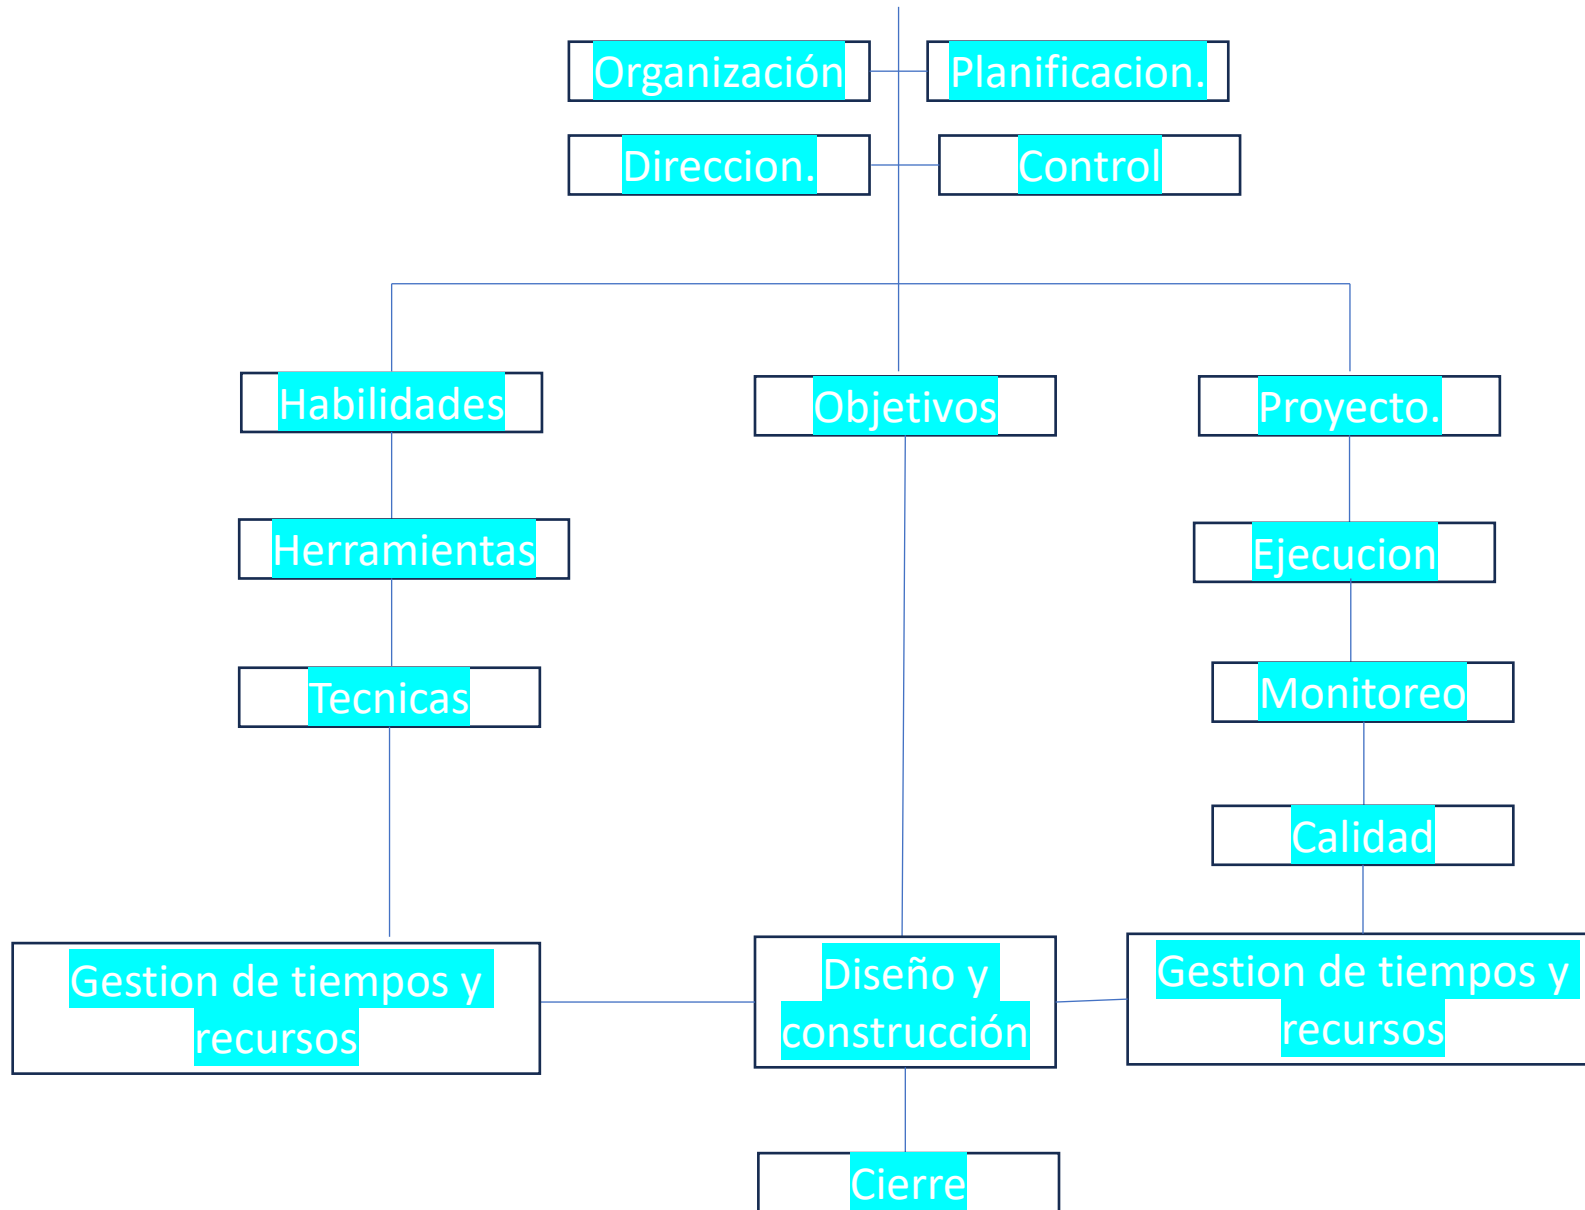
Organización

Planificacion.

Direccion.

Control

Habilidades

Objetivos

Proyecto.

Herramientas

Ejecucion

Tecnicas

Monitoreo

Calidad

Gestion de tiempos y recursos

Diseño y construcción

Gestion de tiempos y recursos

Cierre